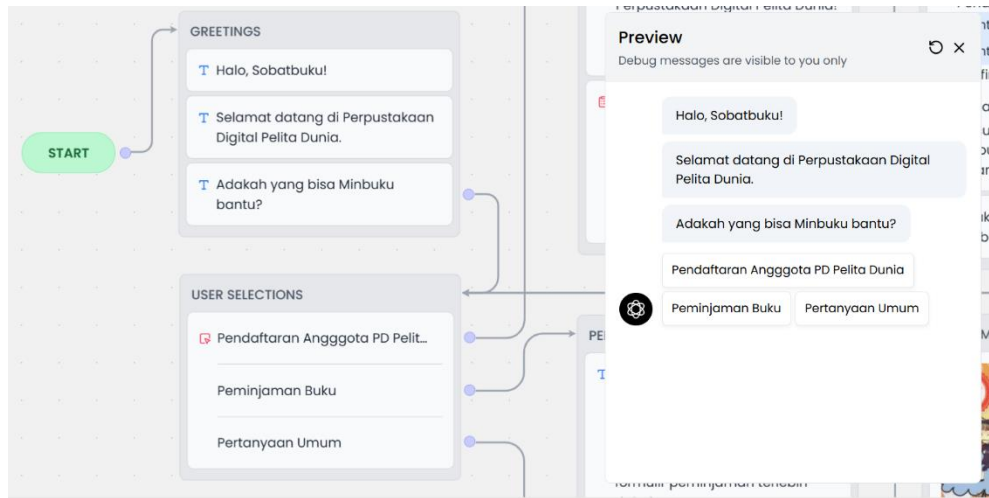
GREETINGS

T Halo, Sobatbuku!

T Selamat datang di Perpustakaan Digital Pelita Dunia.

T Adakah yang bisa Minbuku bantu?

START

USER SELECTIONS

Pendaftaran Angggota PD Pelit...

Peminjaman Buku

Pertanyaan Umum

PE

T

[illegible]

Preview

Debug messages are visible to you only

Halo, Sobatbuku!

Selamat datang di Perpustakaan Digital Pelita Dunia.

Adakah yang bisa Minbuku bantu?

Pendaftaran Angggota PD Pelita Dunia

Peminjaman Buku

Pertanyaan Umum